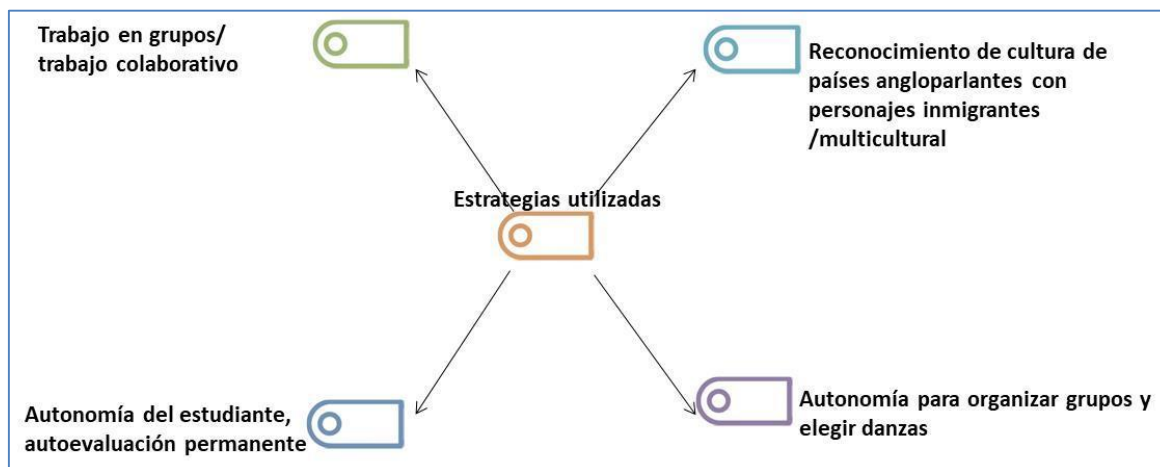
Trabajo en grupos/ trabajo colaborativo

Reconocimiento de cultura de países angloparlantes con personajes inmigrantes /multicultural

Estrategias utilizadas

Autonomía del estudiante, autoevaluación permanente

Autonomía para organizar grupos y elegir danzas